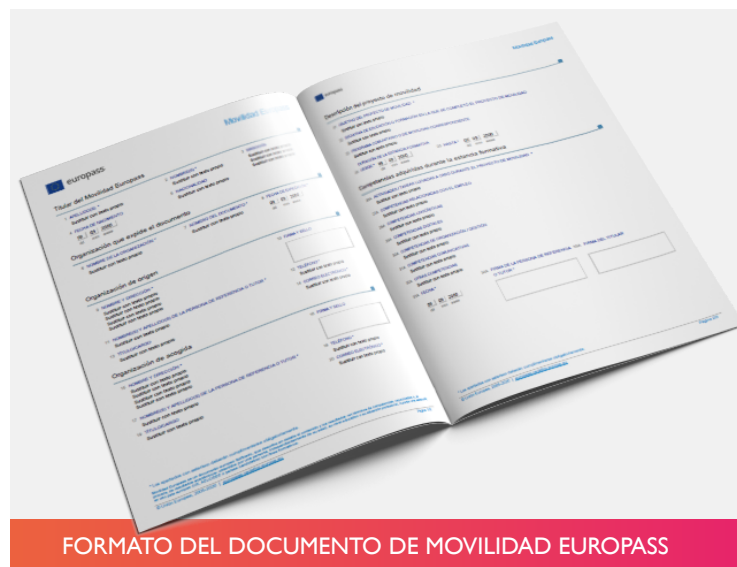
europass

Movilidad Europass

Titular del Movilidad Europass

Organización que expide el documento

Organización de origen

Organización de acogida

europass

Descripción del proyecto de movilidad

Competencias adquiridas durante la estancia formativa

FORMATO DEL DOCUMENTO DE MOVILIDAD EUROPASS